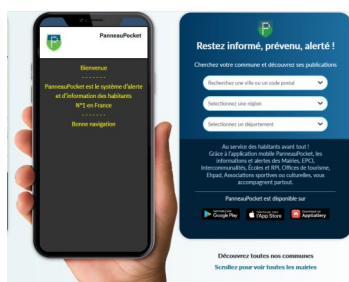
PanneauPocket

Bienvenue

-------

PanneauPocket est le système d'alerte et d'information des habitants

N°1 en France

-------

Bonne navigation

Restez informé, prévenu, alerté !

Cherchez votre commune et découvrez ses publications

Rechercher une ville ou un code postal

Sélectionnez une région

Sélectionnez un département

Au service des habitants avant tout ! Grâce à l'application mobile PanneauPocket, les informations et alertes des Mairies, EPCI, Intercommunalités, Ecoles et RPI, Offices de tourisme, Ehpad, Associations sportives ou culturelles, vous accompagnent partout.

PanneauPocket est disponible sur

Google Play

App Store

AppGallery

Découvrez toutes nos communes

Scrollez pour voir toutes les mairies